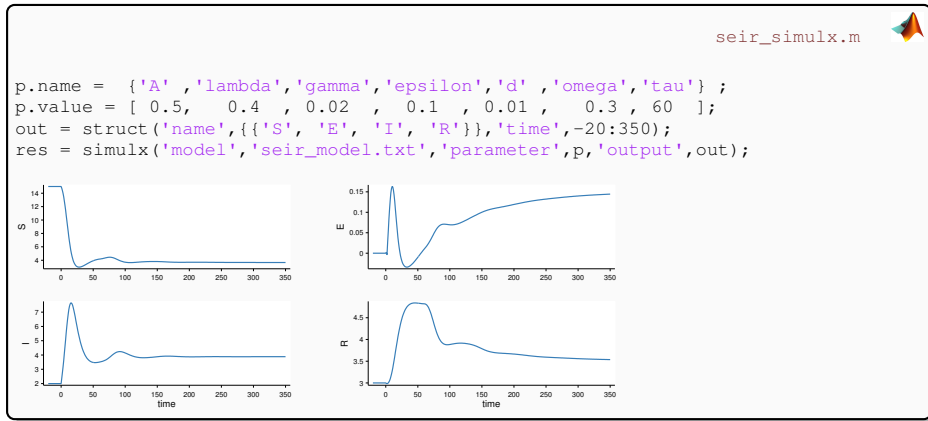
seir_simulx.m

p.name =  {'A' ,'lambda','gamma','epsilon','d' ,'omega','tau'} ;
p.value = [ 0.5,   0.4  , 0.02  ,  0.1  , 0.01 ,   0.3 , 60  ];
out = struct('name',{{'S', 'E', 'I', 'R'}},'time',-20:350);
res = simulx('model','seir_model.txt','parameter',p,'output',out);

S
14
12
10
8
6
4
0 50 100 150 200 250 300 350

E
0.15
0.1
0.05
0
0 50 100 150 200 250 300 350

I
7
6
5
4
3
2
0 50 100 150 200 250 300 350
time

R
4.5
4
3.5
3
0 50 100 150 200 250 300 350
time